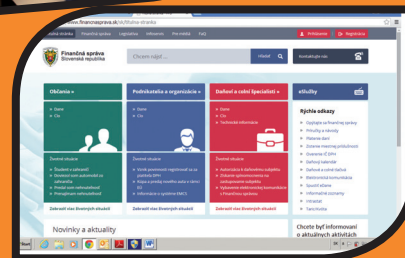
www.financnasprava.sk/sk/titulna-stranka

Úvodná stránka | Finančná správa | Legislatíva | Infoservis | Pre médiá | FAQ

Prihlásenie | Registrácia

Finančná správa
Slovenská republika

Chcem nájsť ...

Hľadať

Kontaktujte nás

Občania »

Dane
Clá

Životné situácie

Študent a zárobok
Stratené alebo zabudnuté zahraničia
Predaj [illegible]
Prenajímam nehnuteľnosť

Zobraziť viac životných situácií

Podnikatelia a organizácie »

Dane
Clá

Životné situácie

Vznik povinnosti registrovať sa za platiteľa DPH
Kúpa a predaj osobného auta v rámci EÚ
Elektronická komunikácia
Informácie o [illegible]

Zobraziť viac životných situácií

Daňoví a colní špecialisti »

Dane
Clá
Technické informácie

Životné situácie

Autorizácia k daňovému subjektu
Získanie splnomocnenia na zastupovanie subjektu
Vydávanie elektronickej komunikácie s Finančnou správou

Zobraziť viac životných situácií

eSlužby

Rýchle odkazy

Openings na finančnej správy
Príručky a návody
Platenie daní
Zoznamy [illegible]
Overenie IČ DPH
Daňový kalendár
Daňové a colné úrady
Elektronická komunikácia
Spustiť aplikácie
Informačné zoznamy
Intrastat
Tarifná kniha

Novinky a aktuality

Chcete byť informovaní o aktuálnych aktivitách